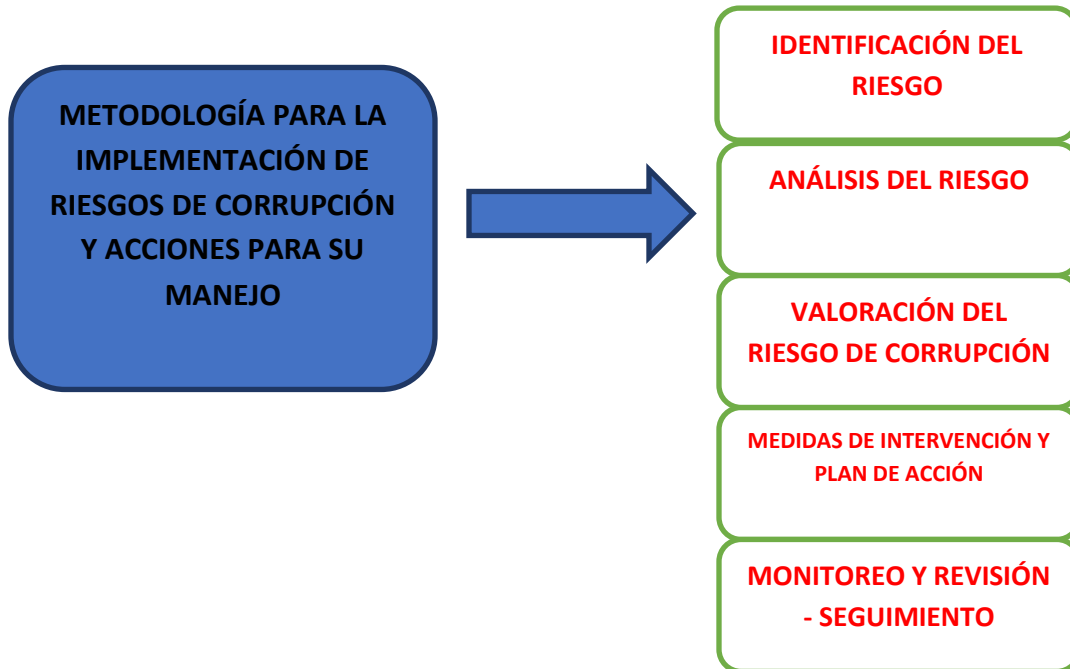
METODOLOGÍA PARA LA IMPLEMENTACIÓN DE RIESGOS DE CORRUPCIÓN Y ACCIONES PARA SU MANEJO

IDENTIFICACIÓN DEL RIESGO

ANÁLISIS DEL RIESGO

VALORACIÓN DEL RIESGO DE CORRUPCIÓN

MEDIDAS DE INTERVENCIÓN Y PLAN DE ACCIÓN

MONITOREO Y REVISIÓN - SEGUIMIENTO